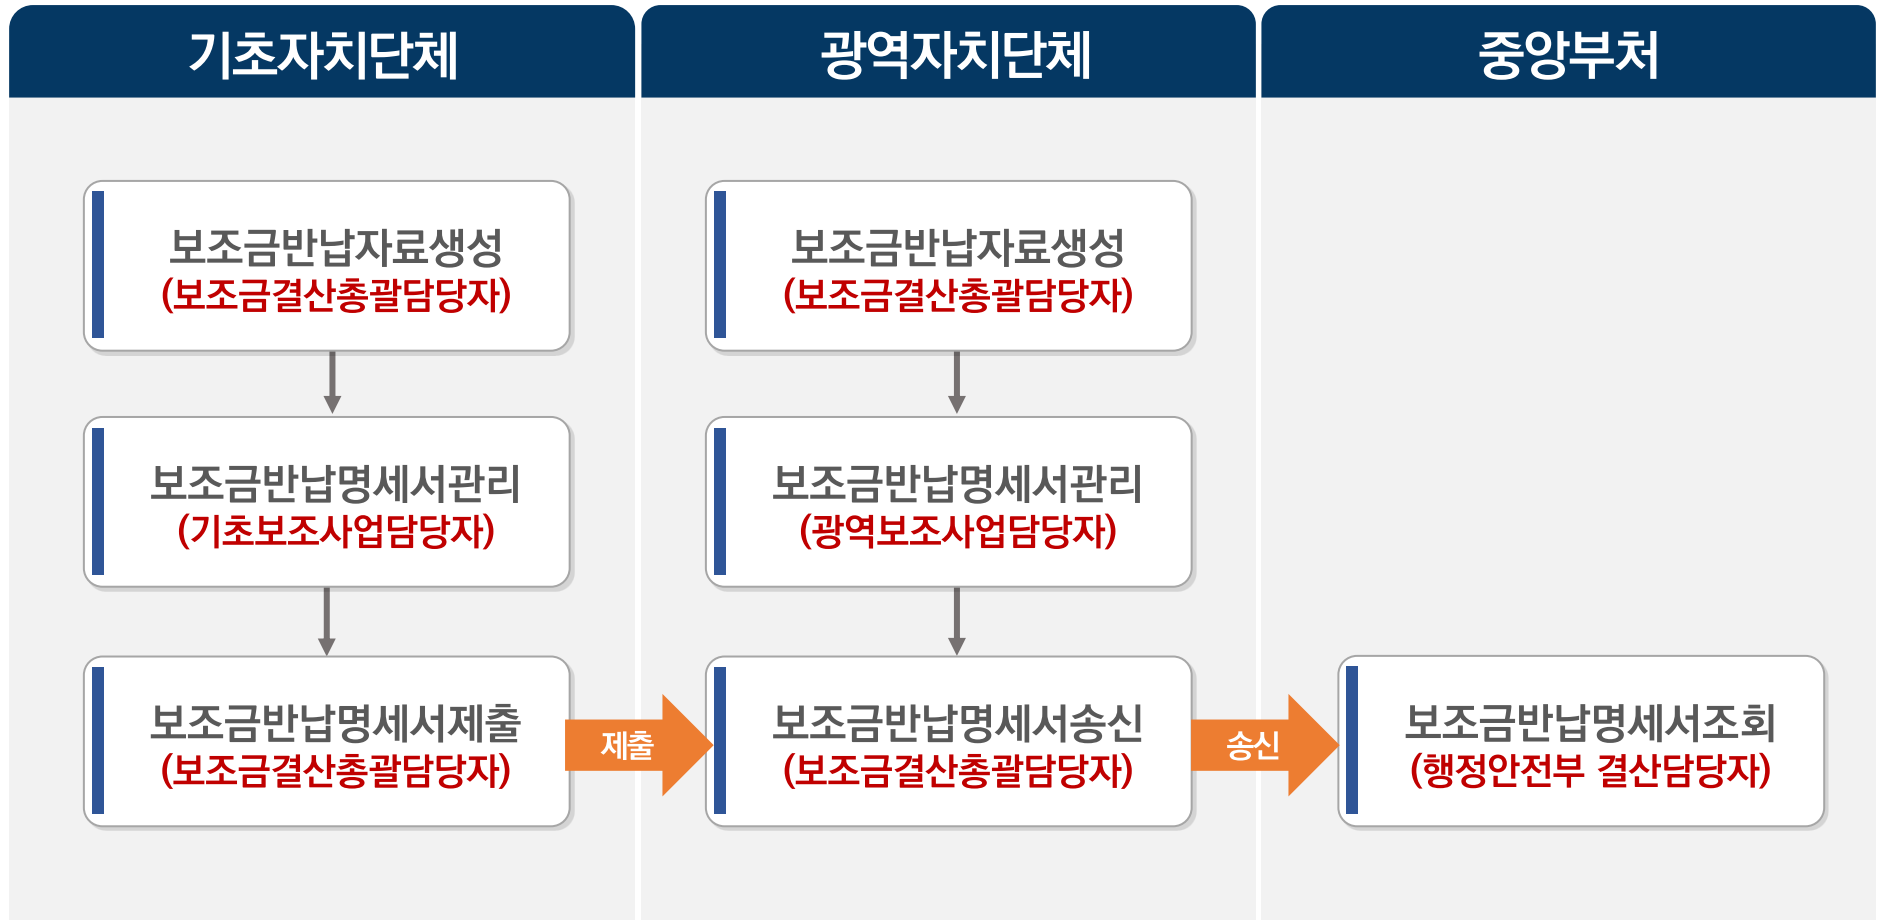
기초자치단체

광역자치단체

중앙부처

보조금반납자료생성
(보조금결산총괄담당자)

보조금반납명세서관리
(기초보조사업담당자)

보조금반납명세서제출
(보조금결산총괄담당자)

제출

보조금반납자료생성
(보조금결산총괄담당자)

보조금반납명세서관리
(광역보조사업담당자)

보조금반납명세서송신
(보조금결산총괄담당자)

송신

보조금반납명세서조회
(행정안전부 결산담당자)